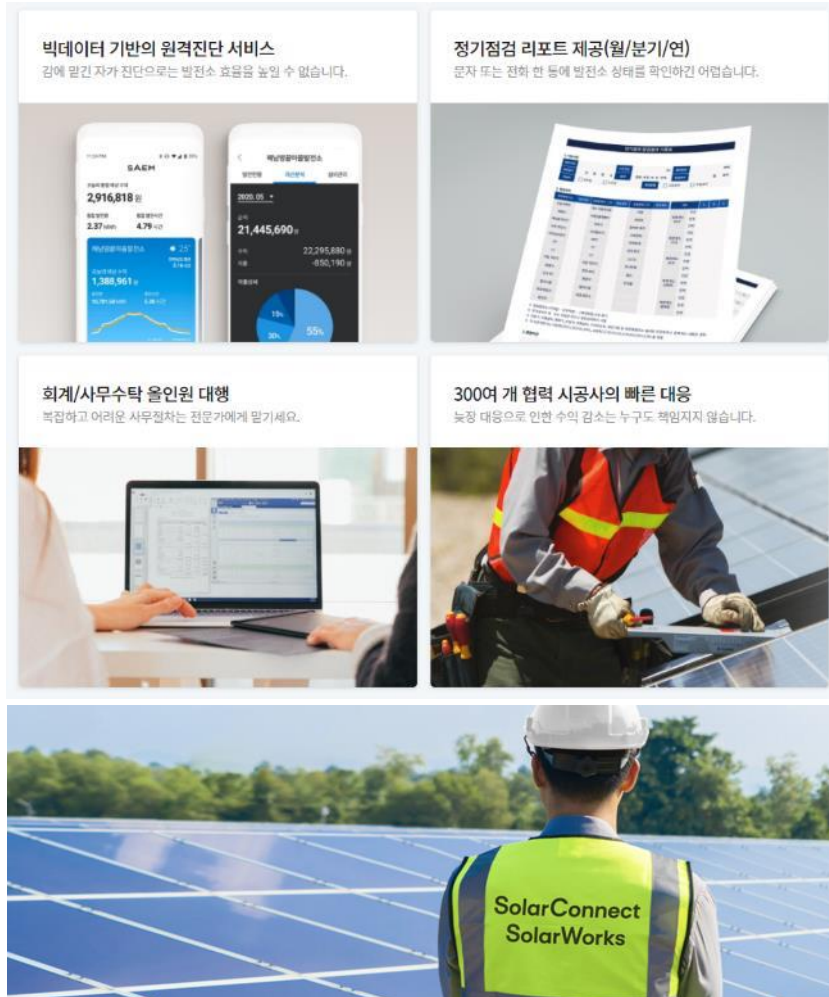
빅데이터 기반의 원격진단 서비스
감에 맡긴 자가 진단으로는 발전소 효율을 높일 수 없습니다.

SAEM
2,916,818 원
2.37 kWh
4.79 시간
1,388,961 원

해남영광마을발전소
2020. 05
21,445,690 원
22,295,880 원
-850,190 원
15%
55%
30%

정기점검 리포트 제공(월/분기/연)
문자 또는 전화 한 통에 발전소 상태를 확인하긴 어렵습니다.

회계/사무수탁 올인원 대행
복잡하고 어려운 사무절차는 전문가에게 맡기세요.

300여 개 협력 시공사의 빠른 대응
늦장 대응으로 인한 수익 감소는 누구도 책임지지 않습니다.

SolarConnect
SolarWorks